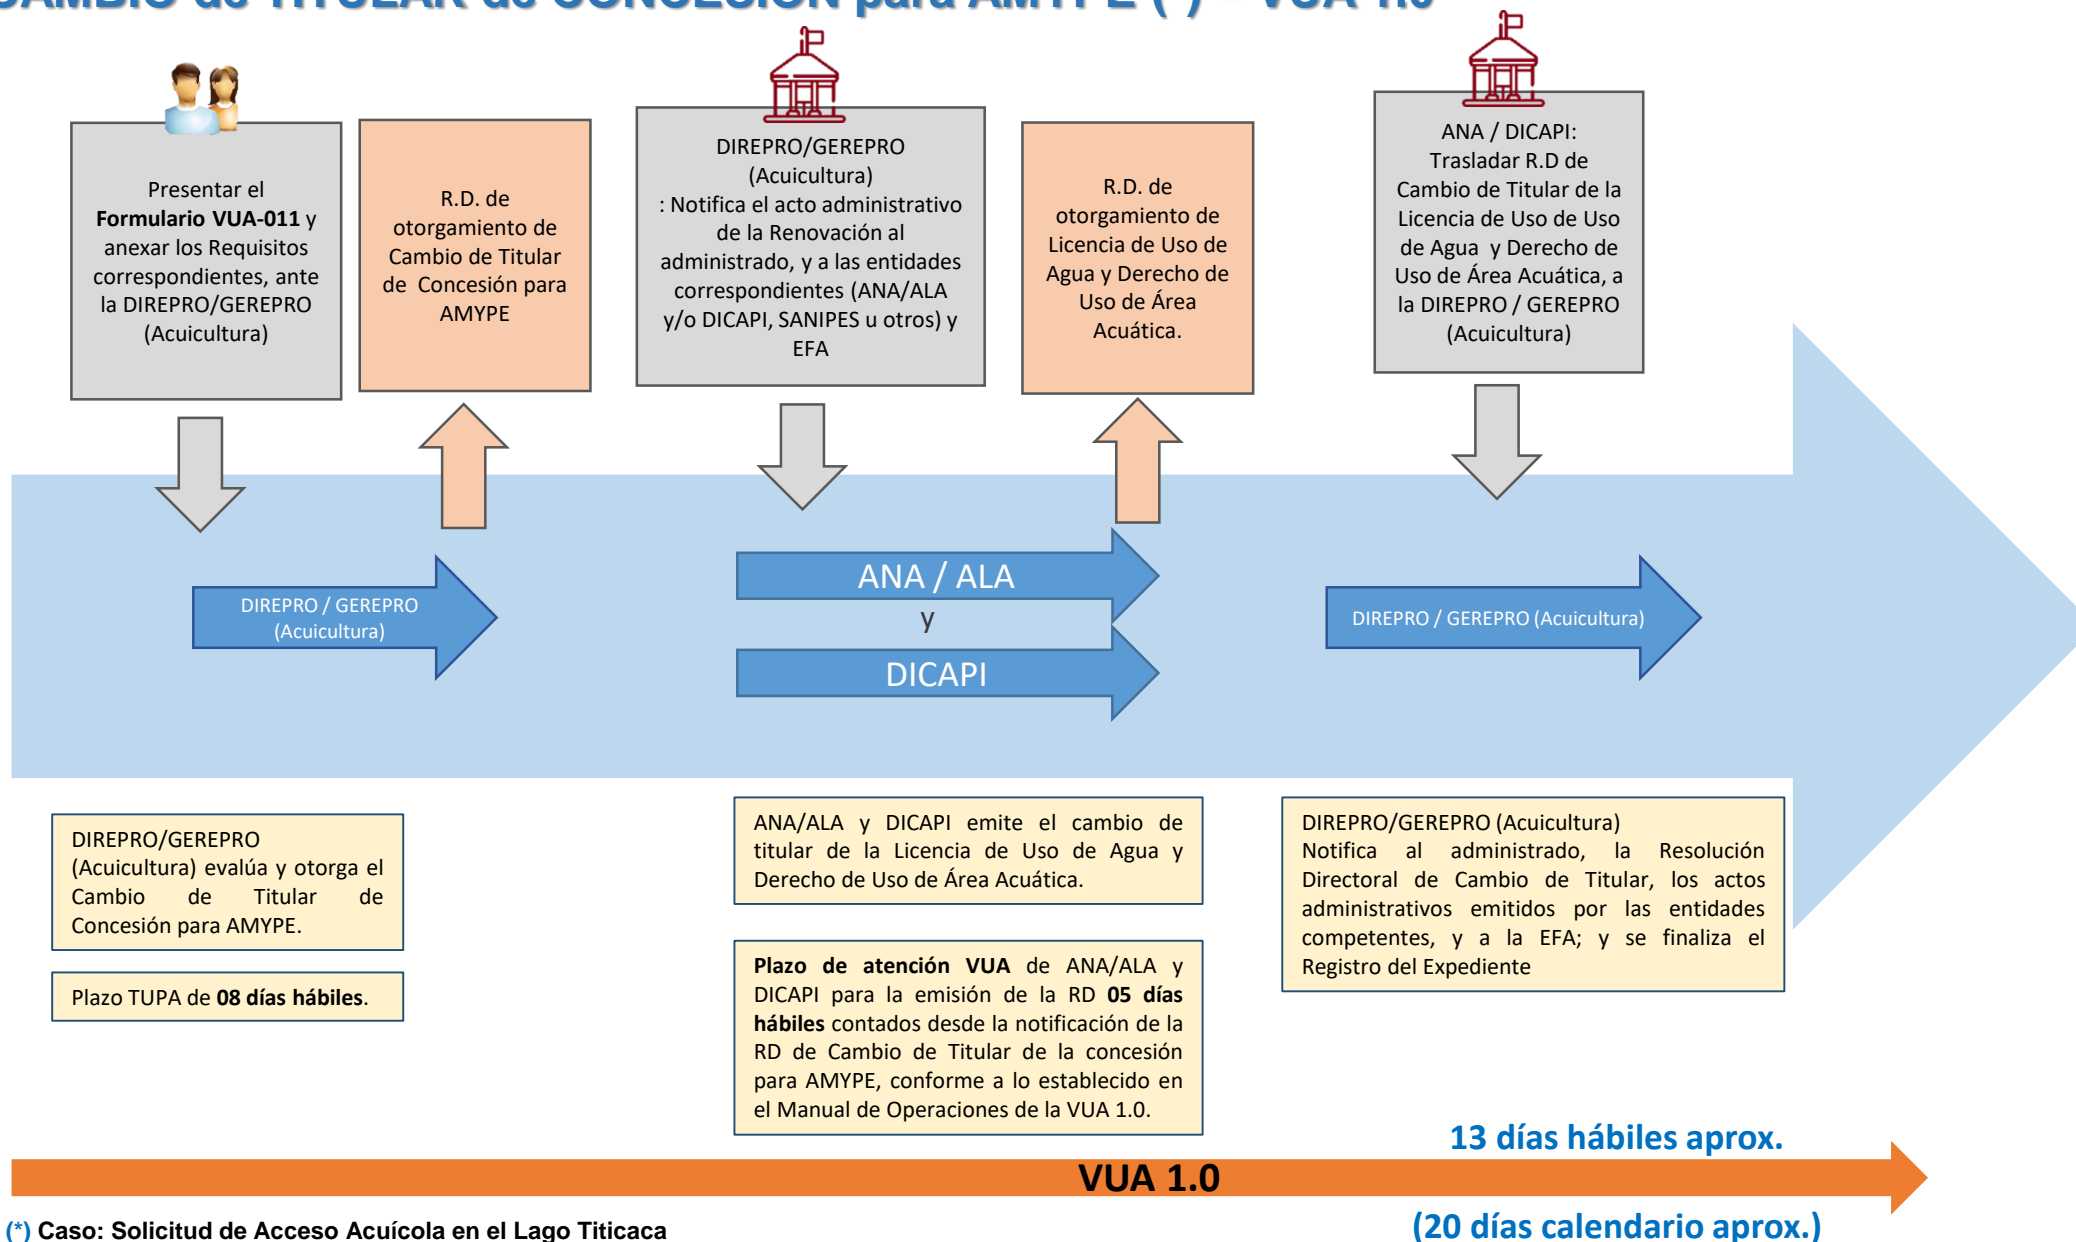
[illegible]AMBIO de TITULAR de CONCESIÓN para AMYPE (*) – VUA 1.0

Presentar el **Formulario VUA-011** y anexar los Requisitos correspondientes, ante la DIREPRO/GEREPRO (Acuicultura)

R.D. de otorgamiento de Cambio de Titular de Concesión para AMYPE

DIREPRO/GEREPRO (Acuicultura) : Notifica el acto administrativo de la Renovación al administrado, y a las entidades correspondientes (ANA/ALA y/o DICAPI, SANIPES u otros) y EFA

R.D. de otorgamiento de Licencia de Uso de Agua y Derecho de Uso de Área Acuática.

ANA / DICAPI: Trasladar R.D de Cambio de Titular de la Licencia de Uso de Agua y Derecho de Uso de Área Acuática, a la DIREPRO / GEREPRO (Acuicultura)

DIREPRO / GEREPRO (Acuicultura)

ANA / ALA
y
DICAPI

DIREPRO / GEREPRO (Acuicultura)

DIREPRO/GEREPRO (Acuicultura) evalúa y otorga el Cambio de Titular de Concesión para AMYPE.

Plazo TUPA de **08 días hábiles**.

ANA/ALA y DICAPI emite el cambio de titular de la Licencia de Uso de Agua y Derecho de Uso de Área Acuática.

**Plazo de atención VUA** de ANA/ALA y DICAPI para la emisión de la RD **05 días hábiles** contados desde la notificación de la RD de Cambio de Titular de la concesión para AMYPE, conforme a lo establecido en el Manual de Operaciones de la VUA 1.0.

DIREPRO/GEREPRO (Acuicultura) Notifica al administrado, la Resolución Directoral de Cambio de Titular, los actos administrativos emitidos por las entidades competentes, y a la EFA; y se finaliza el Registro del Expediente

13 días hábiles aprox.

VUA 1.0

(20 días calendario aprox.)

(*) Caso: Solicitud de Acceso Acuícola en el Lago Titicaca